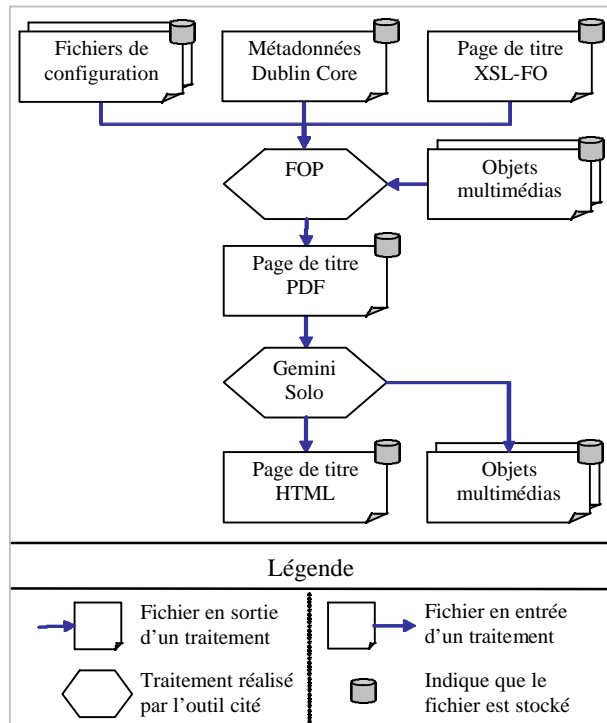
Fichiers de configuration

Métadonnées Dublin Core

Page de titre XSL-FO

FOP

Objets multimédias

Page de titre PDF

Gemini Solo

Page de titre HTML

Objets multimédias

Légende

Fichier en sortie d'un traitement

Fichier en entrée d'un traitement

Traitement réalisé par l'outil cité

Indique que le fichier est stocké